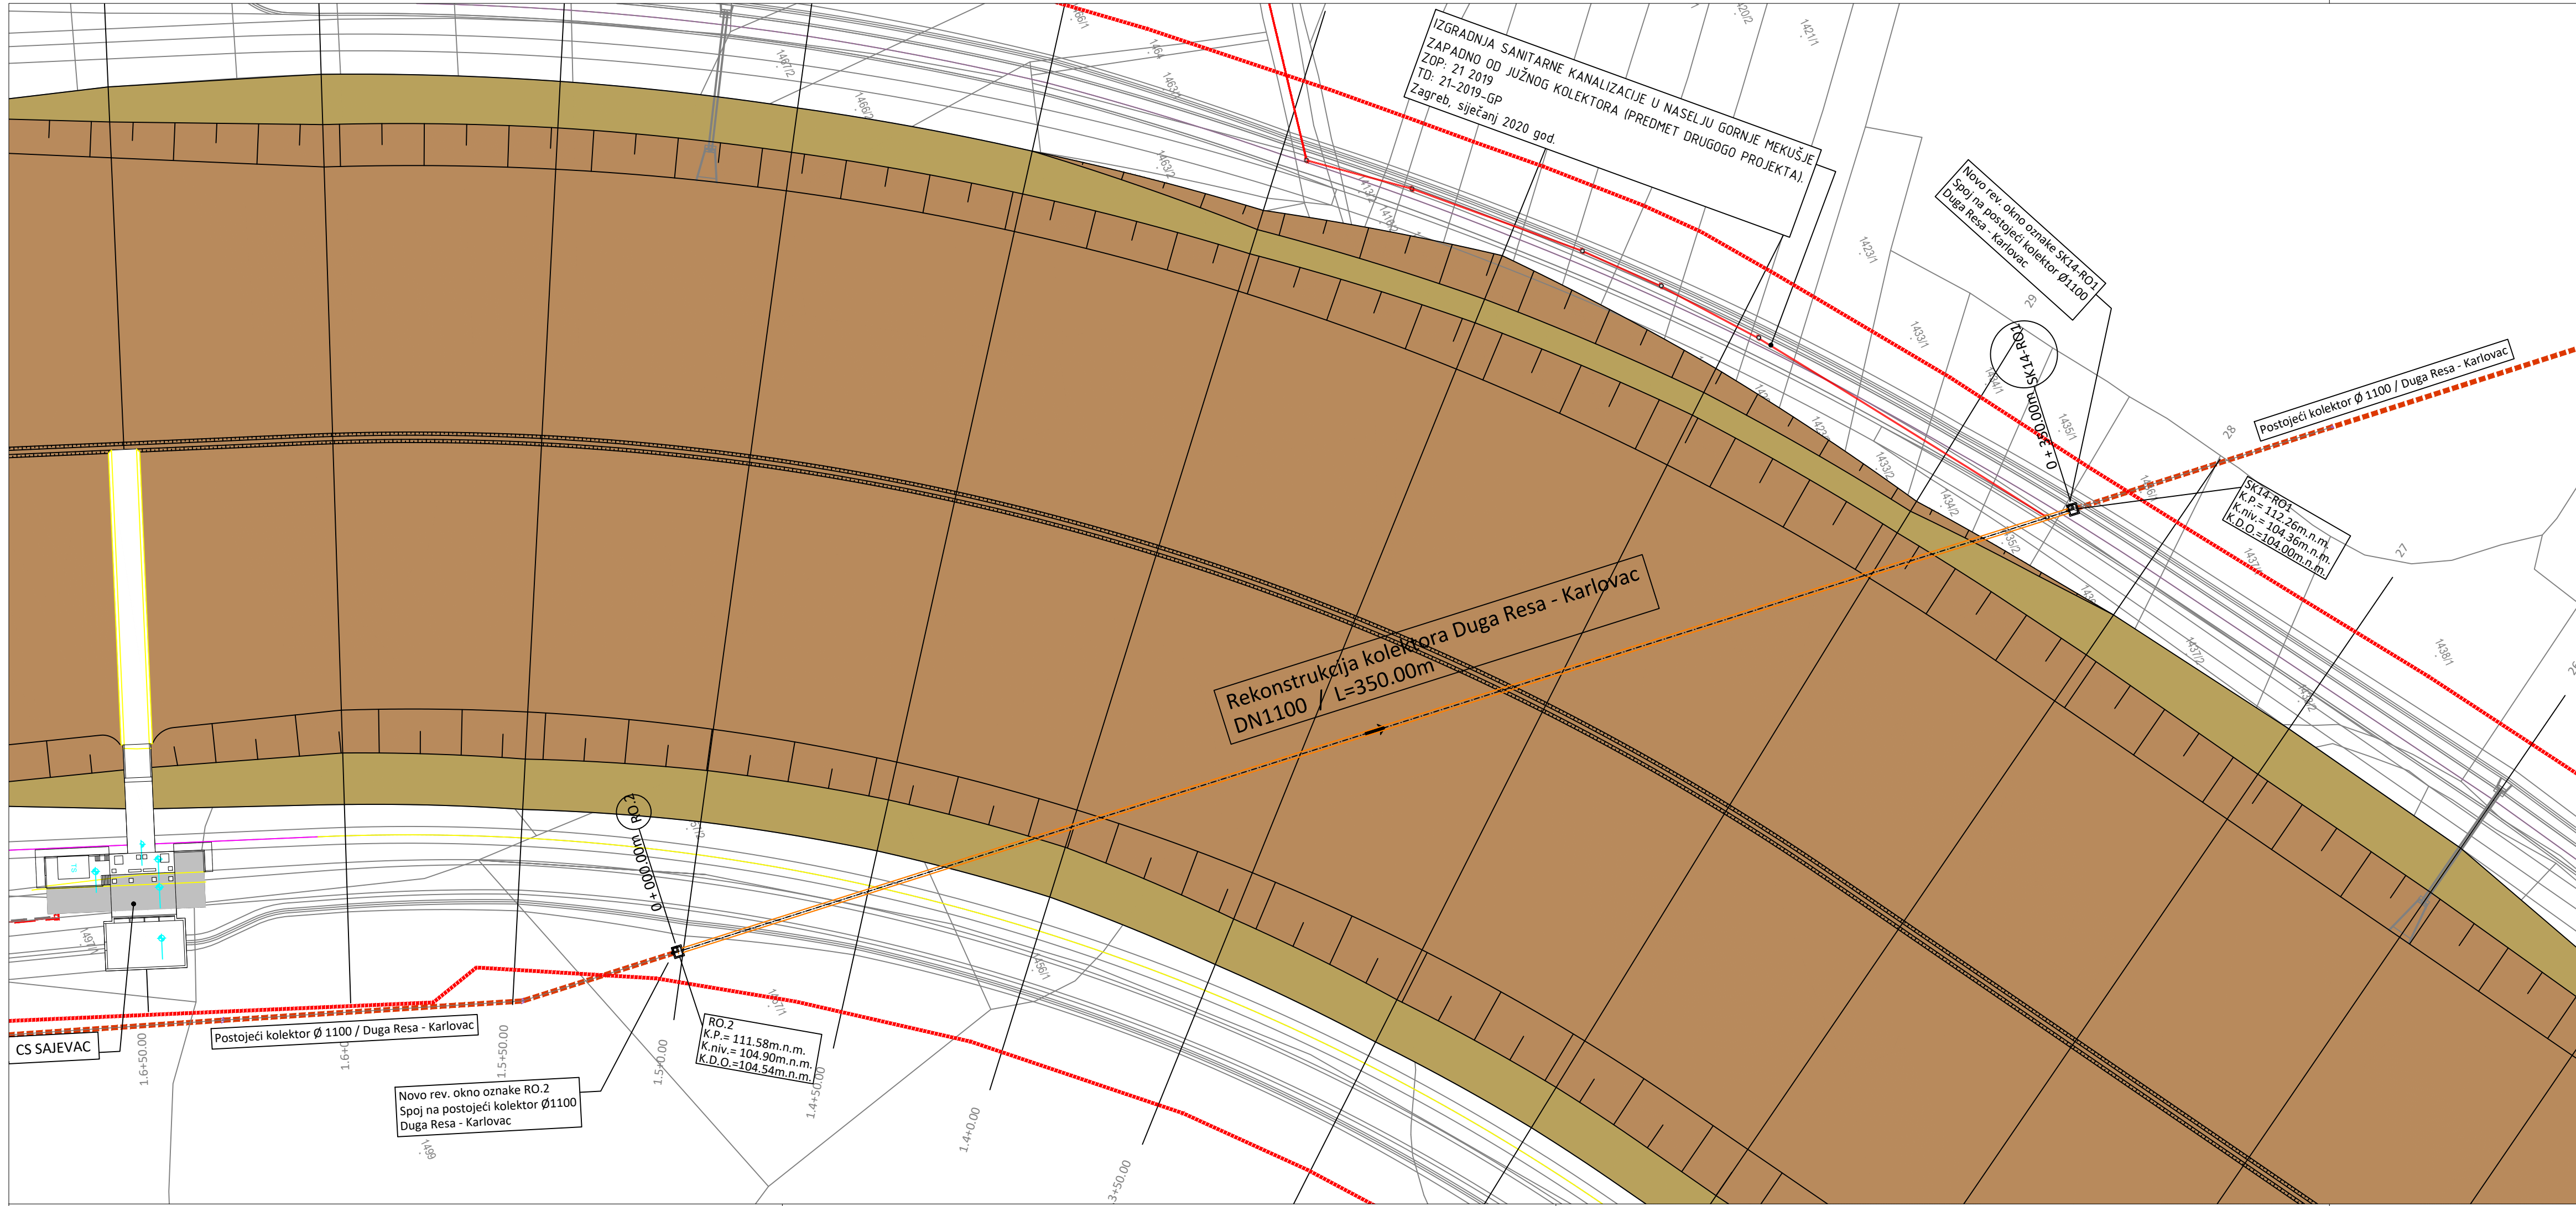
IZGRADNJA SANITARNE KANALIZACIJE U NASELJU GORNJE MEKUŠJE
ZAPADNO OD JUŽNOG KOLEKTORA (PREDMET DRUGOGO PROJEKTA).
ZOP: 21 2019
TD: 21-2019-GP
Zagreb, siječanj 2020 god.

Novo rev. okno oznake SK14-RO1
Spoj na postojeći kolektor Ø1100
Duga Resa - Karlovac

SK14-RO1

0 + 350.00m

Postojeći kolektor Ø 1100 / Duga Resa - Karlovac

SK14-RO1
K.P.= 112.26m.n.m.
K.niv.= 104.36m.n.m.
K.D.O.=104.00m.n.m.

Rekonstrukcija kolektora Duga Resa - Karlovac
DN1100 / L=350.00m

RO.2

0 + 000.00m

RO.2
K.P.= 111.58m.n.m.
K.niv.= 104.90m.n.m.
K.D.O.=104.54m.n.m.

CS SAJEVAC

Postojeći kolektor Ø 1100 / Duga Resa - Karlovac

Novo rev. okno oznake RO.2
Spoj na postojeći kolektor Ø1100
Duga Resa - Karlovac

1.6+50.00
1.6+0
1.5+50.00
1.5+0.00
1.4+50.00
1.4+0.00
3+50.00

1467/2
1466/2
1463/2
1423/1
1433/1
1435/1
1433/2
1434/2
1437/2
1438/1
1421/1
1420/2
1497/1
1498
29
28
27